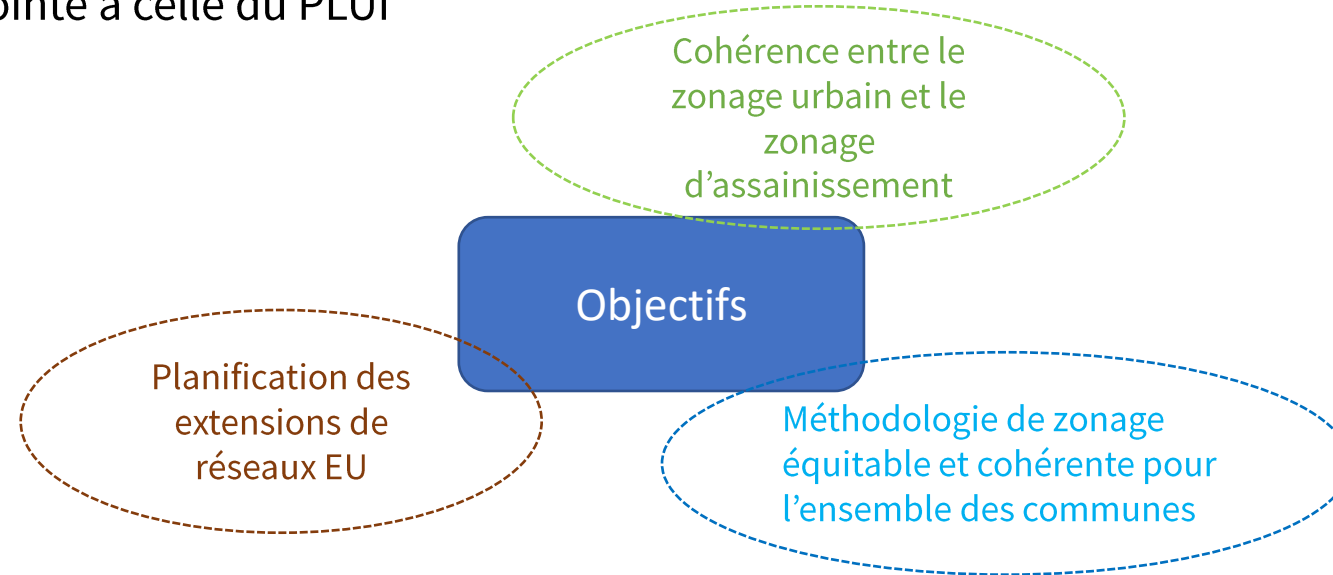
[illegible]ointe à celle du PLUi

Cohérence entre le zonage urbain et le zonage d'assainissement

Objectifs

Planification des extensions de réseaux EU

Méthodologie de zonage équitable et cohérente pour l'ensemble des communes